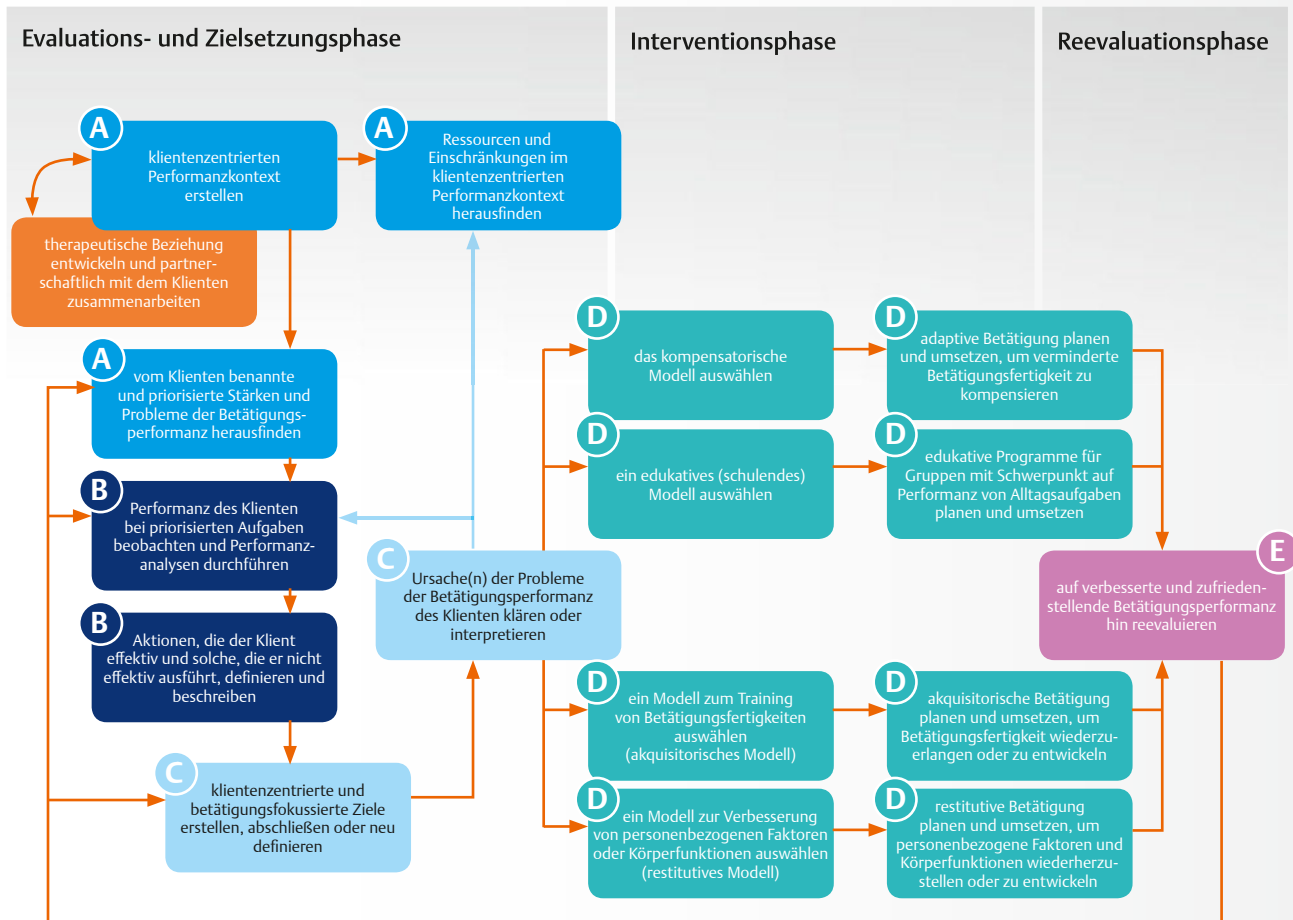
Evaluations- und Zielsetzungsphase

Interventionsphase

Reevaluationsphase

A
klientenzentrierten Performanzkontext erstellen

A
Ressourcen und Einschränkungen im klientenzentrierten Performanzkontext herausfinden

therapeutische Beziehung entwickeln und partnerschaftlich mit dem Klienten zusammenarbeiten

A
vom Klienten benannte und priorisierte Stärken und Probleme der Betätigungsperformanz herausfinden

B
Performanz des Klienten bei priorisierten Aufgaben beobachten und Performanzanalysen durchführen

B
Aktionen, die der Klient effektiv und solche, die er nicht effektiv ausführt, definieren und beschreiben

C
klientenzentrierte und betätigungsfokussierte Ziele erstellen, abschließen oder neu definieren

C
Ursache(n) der Probleme der Betätigungsperformanz des Klienten klären oder interpretieren

D
das kompensatorische Modell auswählen

D
adaptive Betätigung planen und umsetzen, um verminderte Betätigungsfertigkeit zu kompensieren

D
ein edukatives (schulendes) Modell auswählen

D
edukative Programme für Gruppen mit Schwerpunkt auf Performanz von Alltagsaufgaben planen und umsetzen

E
auf verbesserte und zufriedenstellende Betätigungsperformanz hin reevaluieren

D
ein Modell zum Training von Betätigungsfertigkeiten auswählen (akquisitorisches Modell)

D
akquisitorische Betätigung planen und umsetzen, um Betätigungsfertigkeit wiederzuerlangen oder zu entwickeln

D
ein Modell zur Verbesserung von personenbezogenen Faktoren oder Körperfunktionen auswählen (restitutives Modell)

D
restitutive Betätigung planen und umsetzen, um personenbezogene Faktoren und Körperfunktionen wiederherzustellen oder zu entwickeln